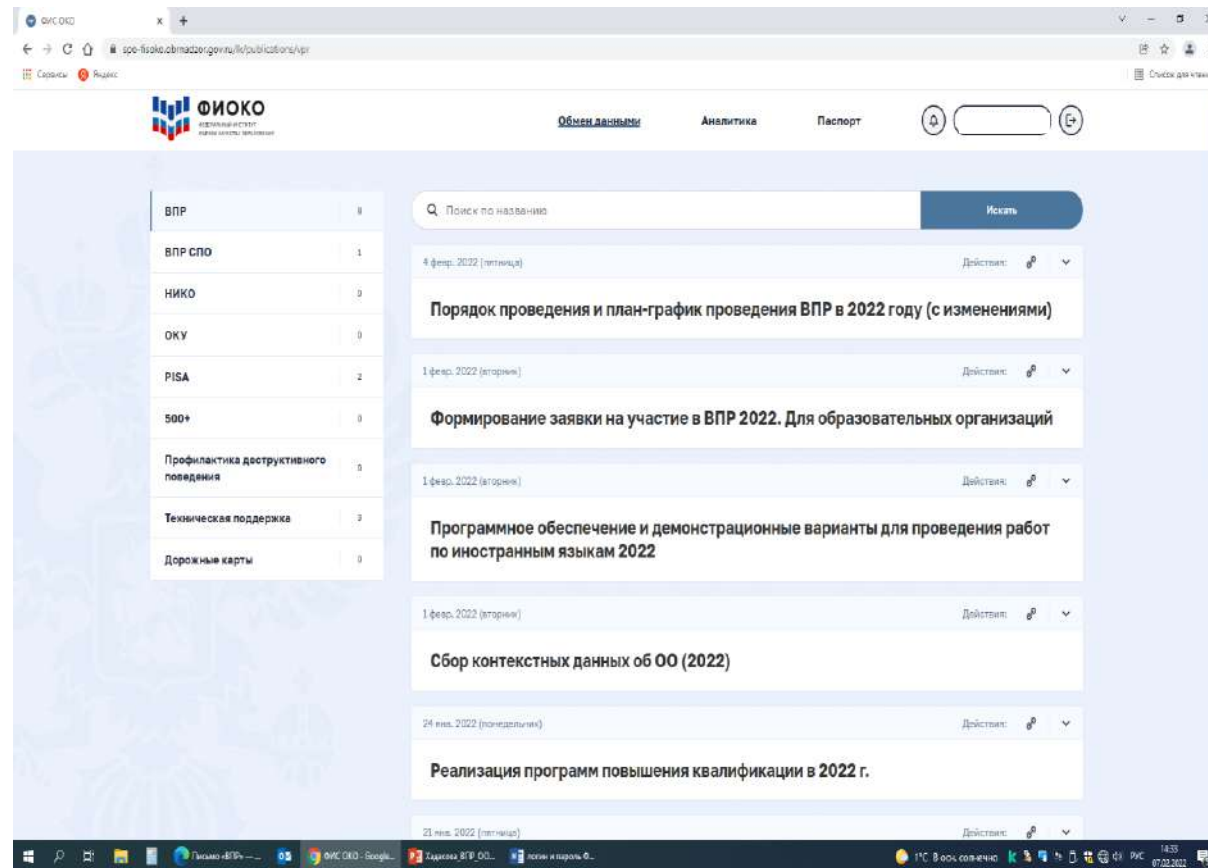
ФИС ОКО
spo-fisoko.obrnadzor.gov.ru/lk/publications/vpr
Сервисы Яндекс
Список для чтения

ФИОКО

Обмен данными
Аналитика
Паспорт

ВПР 8
ВПР СПО 1
НИКО 0
ОКУ 0
PISA 2
500+ 0
Профилактика деструктивного поведения 0
Техническая поддержка 3
Дорожные карты 0

Поиск по названию
Искать

4 февр. 2022 (пятница)
Действия:
Порядок проведения и план-график проведения ВПР в 2022 году (с изменениями)

1 февр. 2022 (вторник)
Действия:
Формирование заявки на участие в ВПР 2022. Для образовательных организаций

1 февр. 2022 (вторник)
Действия:
Программное обеспечение и демонстрационные варианты для проведения работ по иностранным языкам 2022

1 февр. 2022 (вторник)
Действия:
Сбор контекстных данных об ОО (2022)

24 янв. 2022 (понедельник)
Действия:
Реализация программ повышения квалификации в 2022 г.

21 янв. 2022 (пятница)
Действия:

ФИС ОКО - Google...
1°C В осн. солнечно
РУС
14:33
07.02.2022